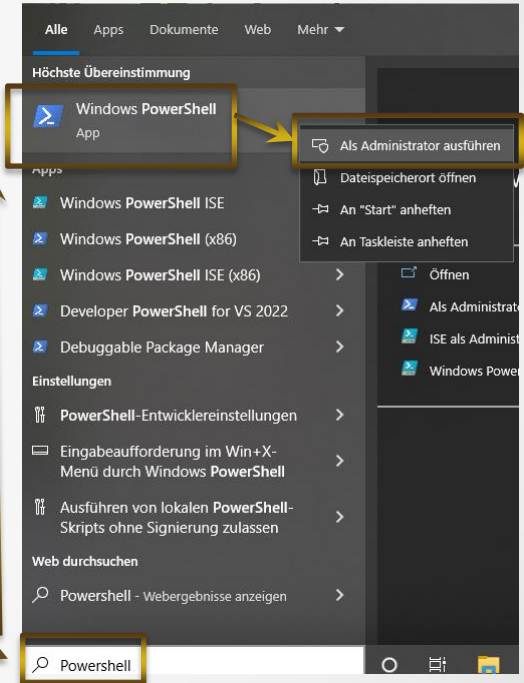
Alle Apps Dokumente Web Mehr

Höchste Übereinstimmung

Windows PowerShell
App

Als Administrator ausführen
Dateispeicherort öffnen
An "Start" anheften
An Taskleiste anheften

Apps

Windows PowerShell ISE

Windows PowerShell (x86)

Windows PowerShell ISE (x86)

Developer PowerShell for VS 2022

Debuggable Package Manager

Einstellungen

PowerShell-Entwicklereinstellungen

Eingabeaufforderung im Win+X-Menü durch Windows PowerShell

Ausführen von lokalen PowerShell-Skripts ohne Signierung zulassen

Web durchsuchen

Powershell - Webergebnisse anzeigen

Öffnen
Als Administrat
ISE als Administ
Windows Power

Powershell